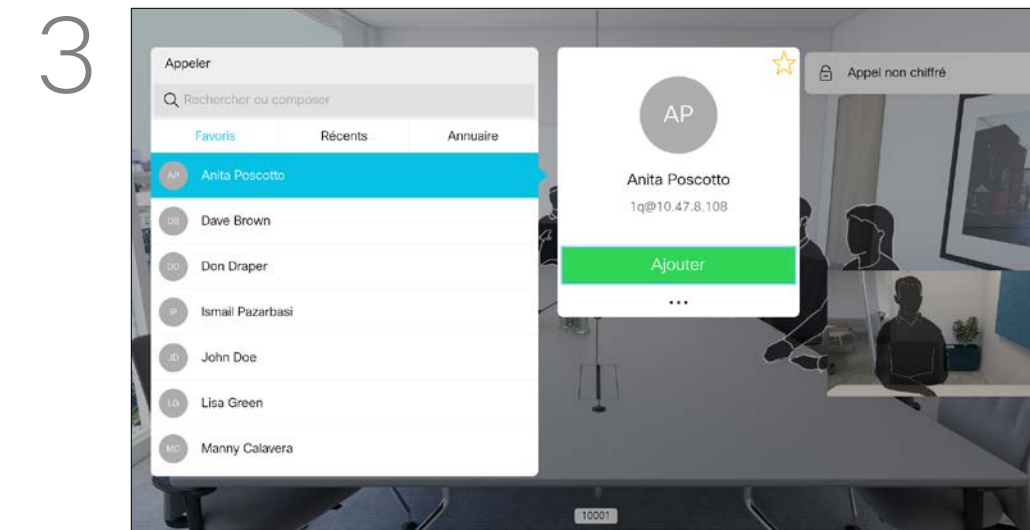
3

Appeler

Rechercher ou composer

Favoris | Récents | Annuaire

AP Anita Poscotto

DB Dave Brown

DD Don Draper

IP Ismail Pazarbasi

JD John Doe

LG Lisa Green

MC Manny Calavera

AP

Anita Poscotto

1q@10.47.8.108

Ajouter

...

Appel non chiffré

10001